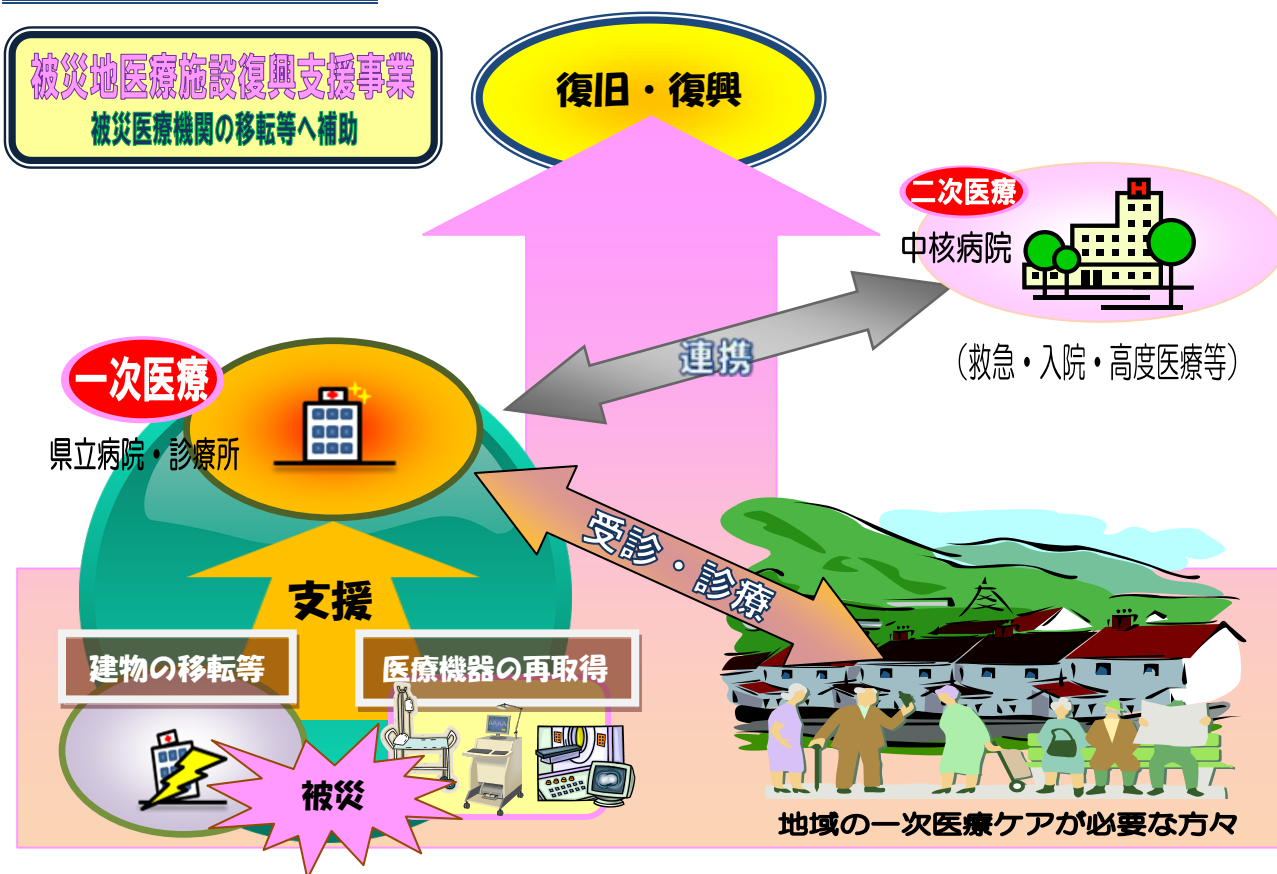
被災地医療施設復興支援事業
被災医療機関の移転等へ補助

復旧・復興

二次医療
中核病院
（救急・入院・高度医療等）

連携

一次医療
県立病院・診療所

受診・診療

支援

建物の移転等

医療機器の再取得

被災

地域の一次医療ケアが必要な方々